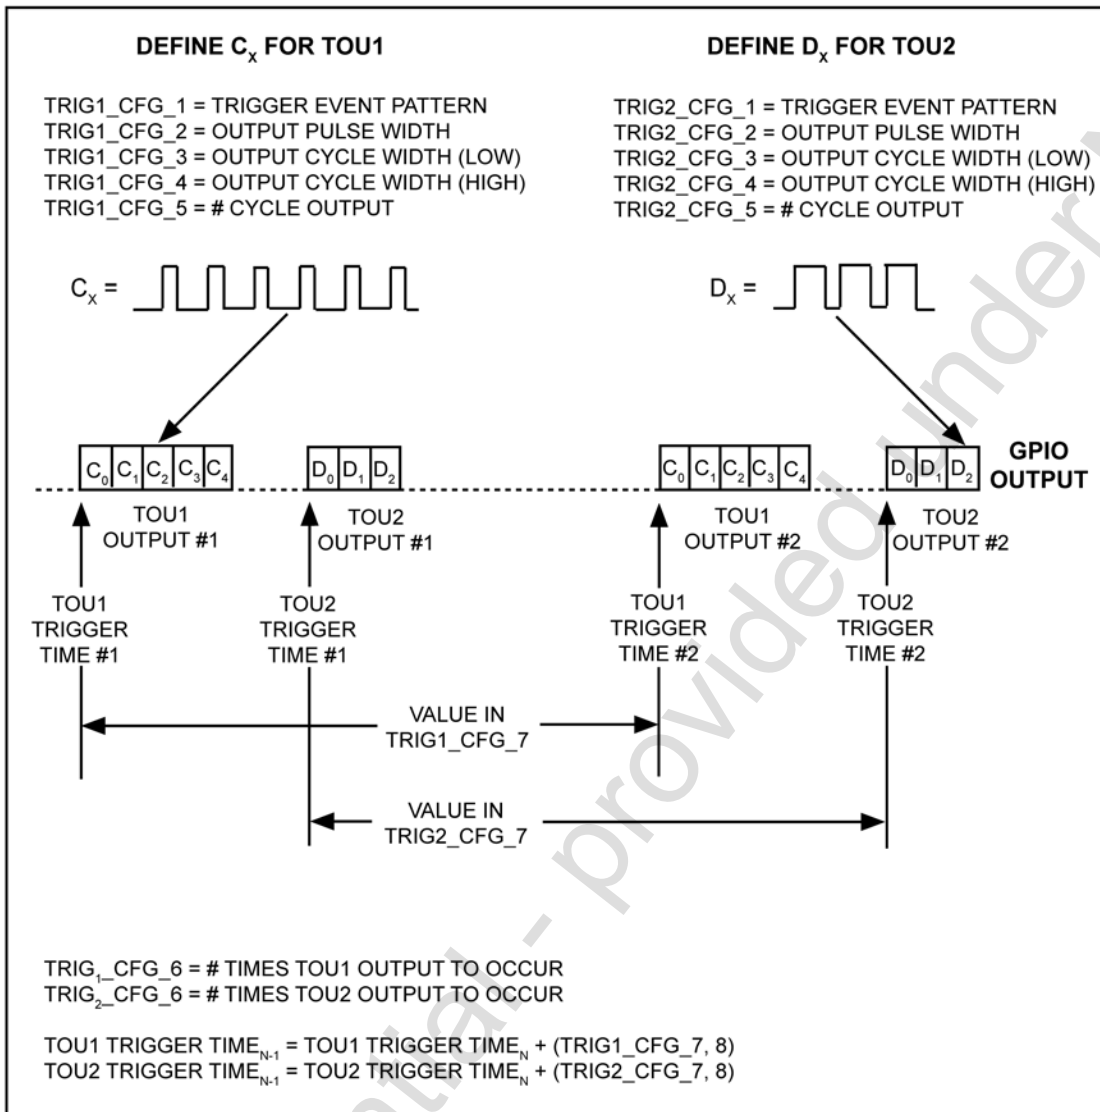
DEFINE $C_X$ FOR TOU1

TRIG1_CFG_1 = TRIGGER EVENT PATTERN
TRIG1_CFG_2 = OUTPUT PULSE WIDTH
TRIG1_CFG_3 = OUTPUT CYCLE WIDTH (LOW)
TRIG1_CFG_4 = OUTPUT CYCLE WIDTH (HIGH)
TRIG1_CFG_5 = # CYCLE OUTPUT

DEFINE $D_X$ FOR TOU2

TRIG2_CFG_1 = TRIGGER EVENT PATTERN
TRIG2_CFG_2 = OUTPUT PULSE WIDTH
TRIG2_CFG_3 = OUTPUT CYCLE WIDTH (LOW)
TRIG2_CFG_4 = OUTPUT CYCLE WIDTH (HIGH)
TRIG2_CFG_5 = # CYCLE OUTPUT

$C_X$ =

$D_X$ =

$C_0$ $C_1$ $C_2$ $C_3$ $C_4$

$D_0$ $D_1$ $D_2$

$C_0$ $C_1$ $C_2$ $C_3$ $C_4$

$D_0$ $D_1$ $D_2$

GPIO OUTPUT

TOU1 OUTPUT #1

TOU2 OUTPUT #1

TOU1 OUTPUT #2

TOU2 OUTPUT #2

TOU1 TRIGGER TIME #1

TOU2 TRIGGER TIME #1

TOU1 TRIGGER TIME #2

TOU2 TRIGGER TIME #2

VALUE IN TRIG1_CFG_7

VALUE IN TRIG2_CFG_7

$TRIG_1$_CFG_6 = # TIMES TOU1 OUTPUT TO OCCUR
$TRIG_2$_CFG_6 = # TIMES TOU2 OUTPUT TO OCCUR

TOU1 TRIGGER $TIME_{N-1}$ = TOU1 TRIGGER $TIME_N$ + (TRIG1_CFG_7, 8)
TOU2 TRIGGER $TIME_{N-1}$ = TOU2 TRIGGER $TIME_N$ + (TRIG2_CFG_7, 8)